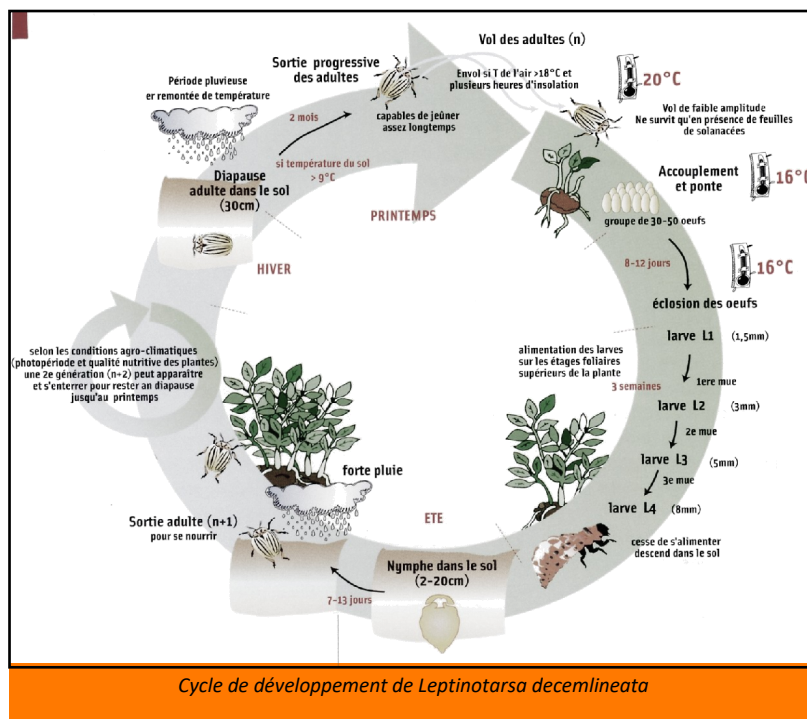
Vol des adultes (n)

Sortie progressive des adultes

Envol si T de l'air >18°C et plusieurs heures d'insolation

Période pluvieuse er remontée de température

20°C

2 mois

capables de jeûner assez longtemps

Vol de faible amplitude Ne survit qu'en présence de feuilles de solanacées

si température du sol > 9°C

Diapause adulte dans le sol (30cm)

Accouplement et ponte

16°C

PRINTEMPS

groupe de 30-50 oeufs

HIVER

8-12 jours

16°C

éclosion des oeufs

selon les conditions agro-climatiques (photopériode et qualité nutritive des plantes) une 2e génération (n+2) peut apparaitre et s'enterrer pour rester an diapause jusqu'au printemps

alimentation des larves sur les étages foliaires supérieurs de la plante

larve L1 (1,5mm)

1ere mue

3 semaines

larve L2 (3mm)

2e mue

larve L3 (5mm)

3e mue

forte pluie

larve L4 (8mm)

ETE

Sortie adulte (n+1) pour se nourrir

cesse de s'alimenter descend dans le sol

Nymphe dans le sol (2-20cm)

7-13 jours

Cycle de développement de Leptinotarsa decemlineata